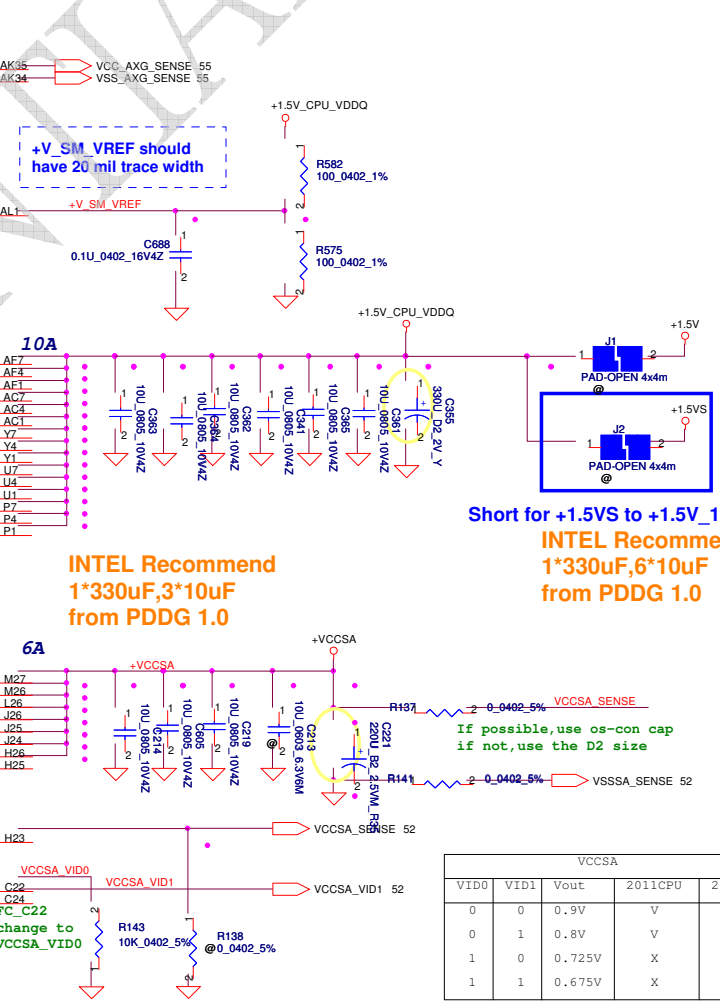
AK35 VCC_AXG_SENSE 55
AK34 VSS_AXG_SENSE 55

+1.5V_CPU_VDDQ

+V_SM_VREF should have 20 mil trace width

R582
100_0402_1%

AL1 +V_SM_VREF

C688
0.1U_0402_16V4Z

R575
100_0402_1%

+1.5V_CPU_VDDQ

+1.5V

10A

AF7
AF4
AF1
AC7
AC4
AC1
Y7
Y4
Y1
U7
U4
U1
P7
P4
P1

C363
10U_0805_10V4Z
C364
10U_0805_10V4Z
C362
10U_0805_10V4Z
C341
10U_0805_10V4Z
C365
10U_0805_10V4Z
C361
10U_0805_10V4Z
C355
330U_D2_2V_Y

J1
PAD-OPEN 4x4m
@

+1.5VS
J2
PAD-OPEN 4x4m
@

Short for +1.5VS to +1.5V_1

INTEL Recommend
1*330uF,3*10uF
from PDDG 1.0

INTEL Recomme
1*330uF,6*10uF
from PDDG 1.0

+VCCSA

6A

+VCCSA

M27
M26
L26
J26
J25
J24
H26
H25

C214
10U_0805_10V4Z
C605
10U_0805_10V4Z
C219
10U_0805_10V4Z
C213
10U_0603_6.3V6M
@
C221
220U_B2_2.5VM_R35

R137 0_0402_5% VCCSA_SENSE
If possible,use os-con cap
if not,use the D2 size

R141 0_0402_5% VSSSA_SENSE 52

H23 VCCSA_SENSE 52

VCCSA_VID0
C22
C24
VCCSA_VID1
VCCSA_VID1 52

FC_C22
change to
VCCSA_VID0

R143
10K_0402_5%

R138
@0_0402_5%

| VCCSA | | | | |
|---|---|---|---|---|
| VID0 | VID1 | Vout | 2011CPU | 2 |
| 0 | 0 | 0.9V | V | |
| 0 | 1 | 0.8V | V | |
| 1 | 0 | 0.725V | X | |
| 1 | 1 | 0.675V | X | |